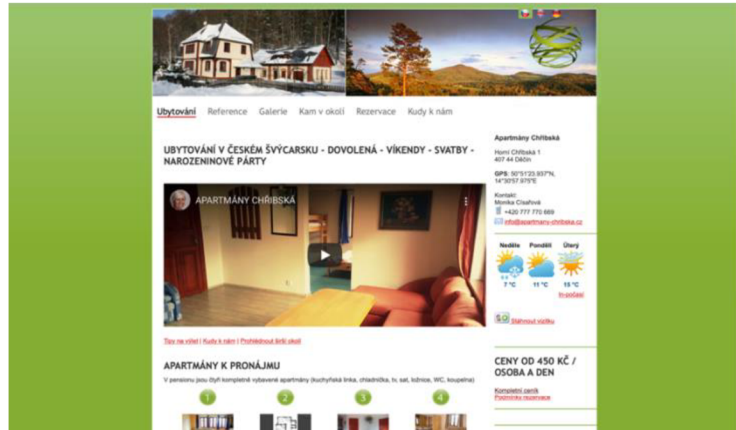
Ubytování Reference Galerie Kam v okolí Rezervace Kudy k nám

UBYTOVÁNÍ V ČESKÉM ŠVÝCARSKU - DOVOLENÁ - VÍKENDY - SVATBY - NAROZENINOVÉ PÁRTY

APARTMÁNY CHŘIBSKÁ

Tipy na výlet | Kudy k nám | Prohlédnout širší okolí

APARTMÁNY K PRONÁJMU

V penzionu jsou čtyři kompletně vybavené apartmány (kuchyňská linka, chladnička, tv, sat, ložnice, WC, koupelna)

1 2 3 4

Apartmány Chřibská

Horní Chřibská 1
407 44 Děčín

GPS: 50°51'23.937"N, 14°30'57.975"E

Kontakt:
Monika Císařová
+420 777 770 669
info@apartmany-chribska.cz

Neděle Pondělí Úterý
7 °C 11 °C 15 °C
In-počasí

Stáhnout nálepku

CENY OD 450 KČ / OSOBA A DEN

Kompletní ceník
Podmínky rezervace